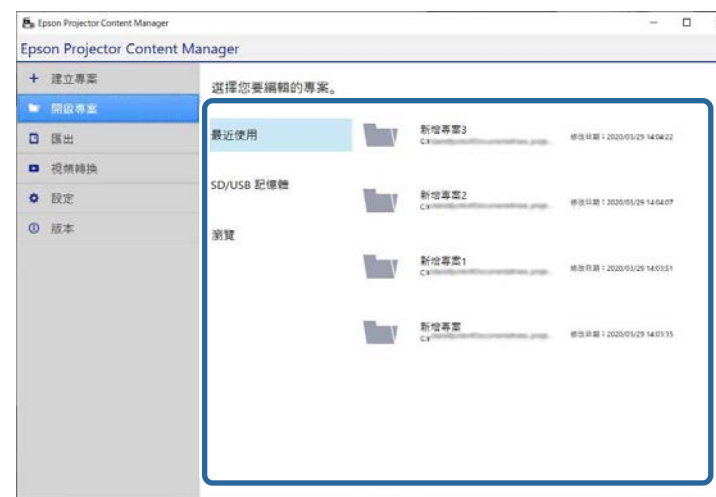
Epson Projector Content Manager

Epson Projector Content Manager

+ 建立專案
開啟專案
匯出
視頻轉換
設定
版本

選擇您要編輯的專案。

最近使用
SD/USB 記憶體
瀏覽

新增專案3
C:\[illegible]
修改日期：2020/03/29 14:04:22

新增專案2
C:\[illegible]
修改日期：2020/03/29 14:04:07

新增專案1
C:\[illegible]
修改日期：2020/03/29 14:03:51

新增專案
C:\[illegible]
修改日期：2020/03/29 14:03:15